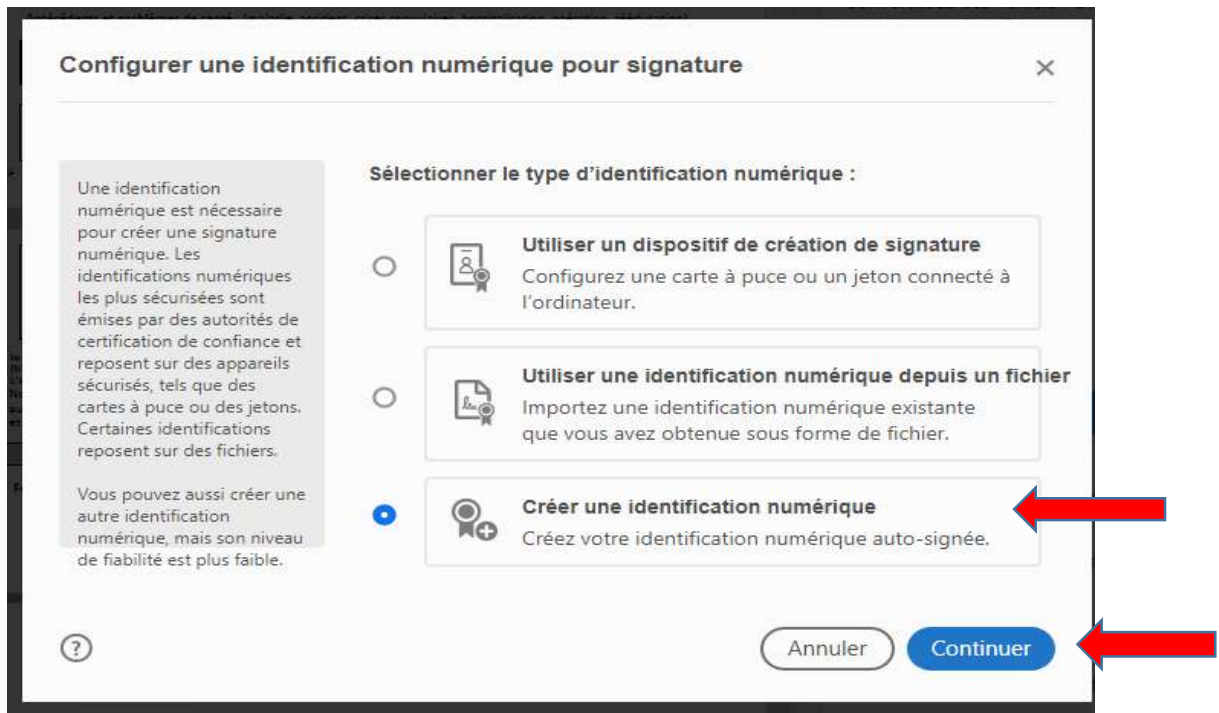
Configurer une identification numérique pour signature

×

Une identification numérique est nécessaire pour créer une signature numérique. Les identifications numériques les plus sécurisées sont émises par des autorités de certification de confiance et reposent sur des appareils sécurisés, tels que des cartes à puce ou des jetons. Certaines identifications reposent sur des fichiers.

Vous pouvez aussi créer une autre identification numérique, mais son niveau de fiabilité est plus faible.

Sélectionner le type d'identification numérique :

Utiliser un dispositif de création de signature
Configurez une carte à puce ou un jeton connecté à l'ordinateur.

Utiliser une identification numérique depuis un fichier
Importez une identification numérique existante que vous avez obtenue sous forme de fichier.

Créer une identification numérique
Créez votre identification numérique auto-signée.

?

Annuler

Continuer